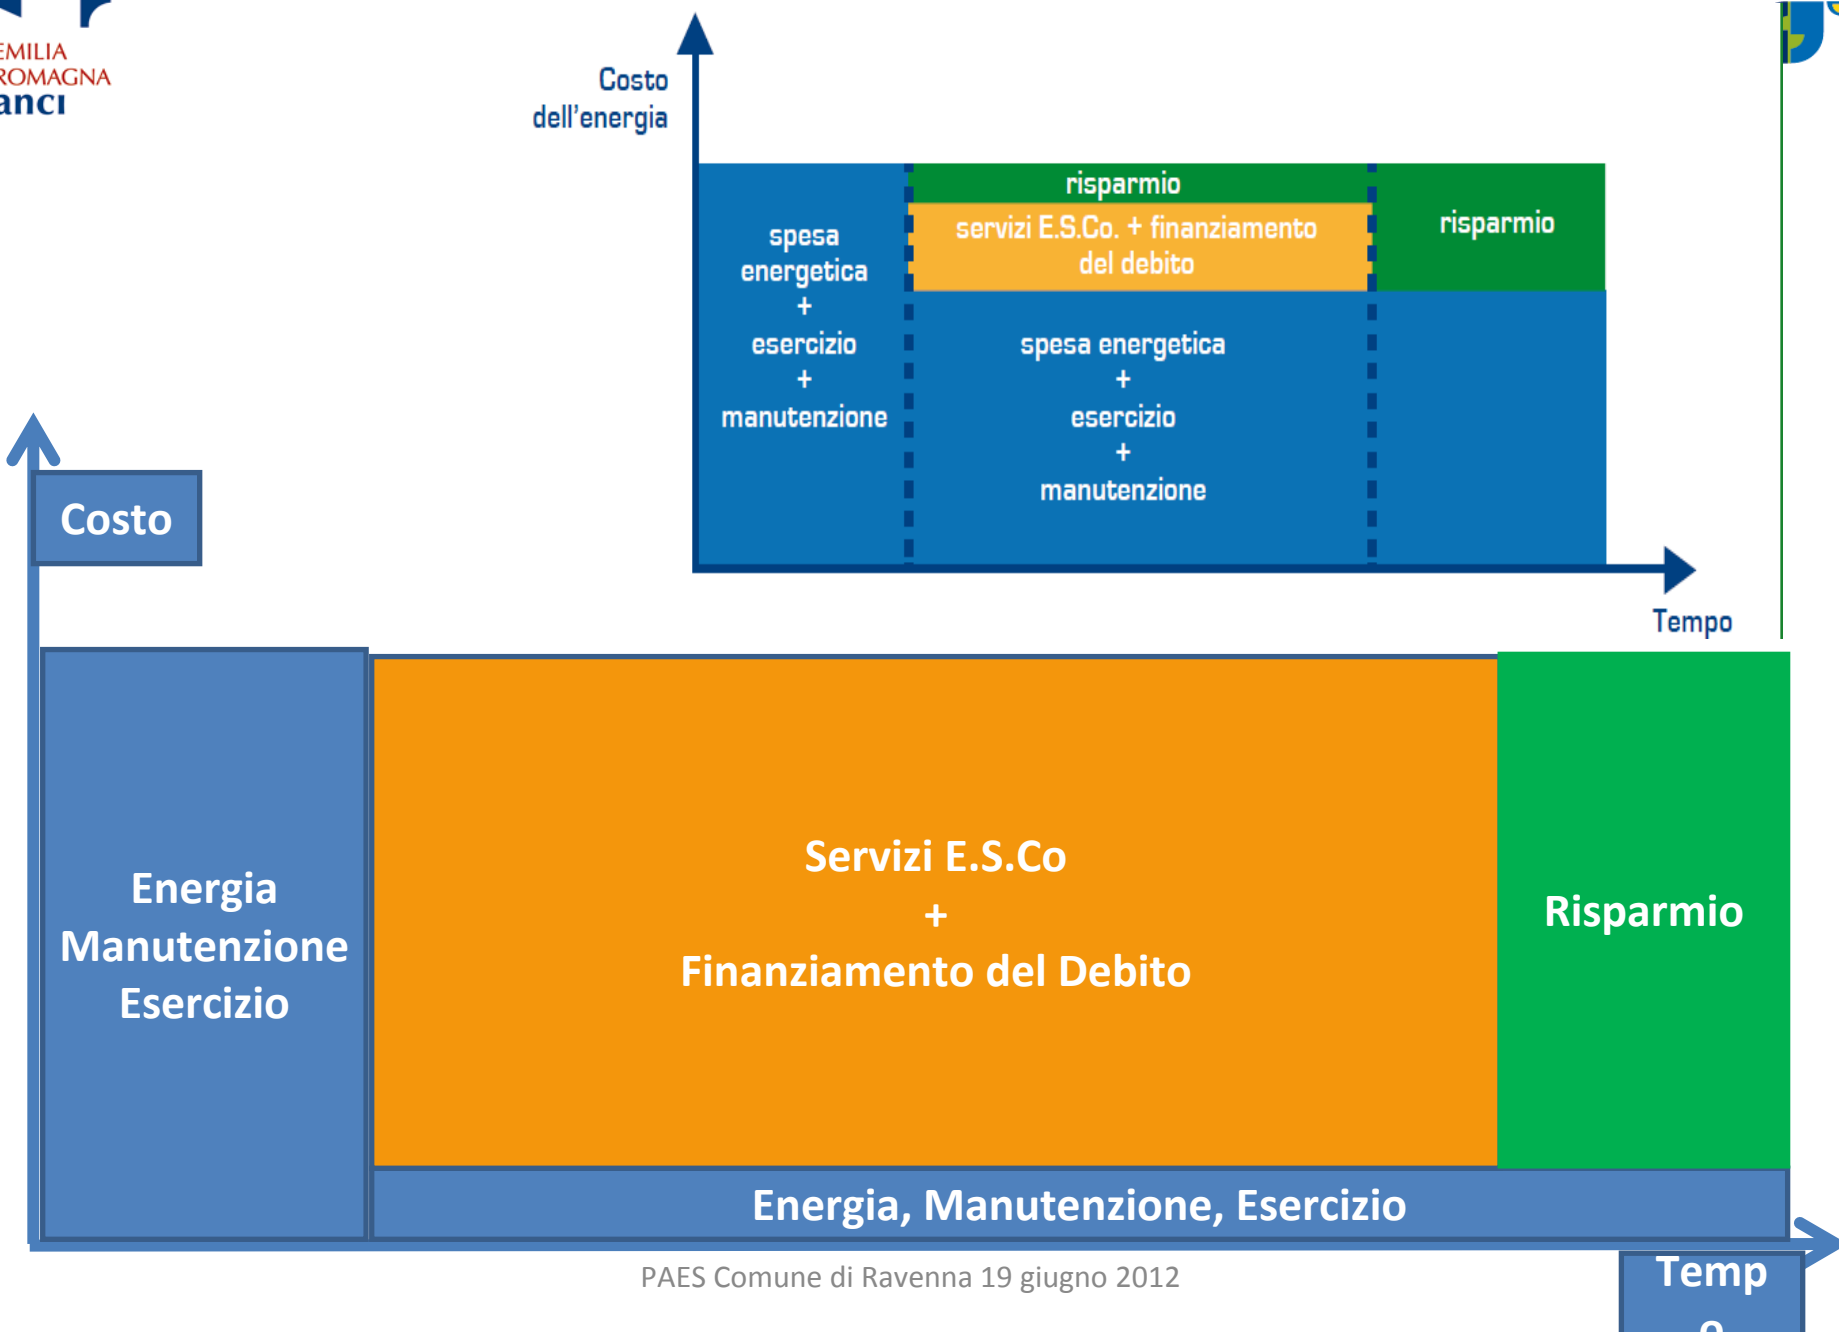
EMILIA
ROMAGNA
anci

Costo
dell'energia

spesa
energetica
+
esercizio
+
manutenzione

risparmio
servizi E.S.Co. + finanziamento
del debito

spesa energetica
+
esercizio
+
manutenzione

risparmio

Tempo

Costo

Energia
Manutenzione
Esercizio

Servizi E.S.Co
+
Finanziamento del Debito

Risparmio

Energia, Manutenzione, Esercizio

PAES Comune di Ravenna 19 giugno 2012

Temp
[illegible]